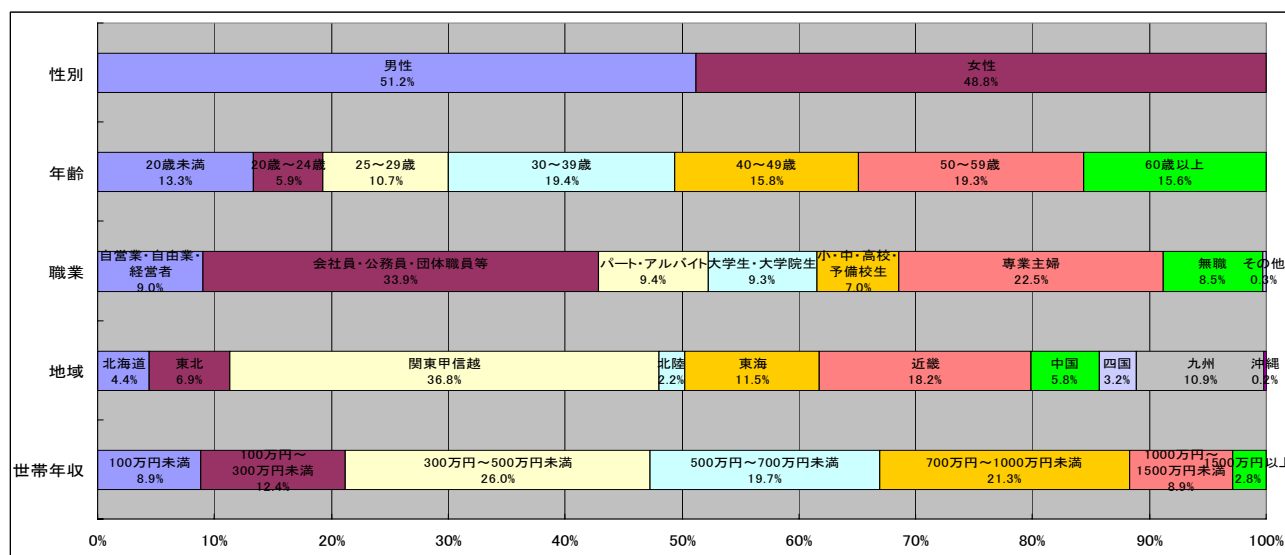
性別
男性
51.2%
女性
48.8%

年齢
20歳未満
13.3%
20歳～24歳
5.9%
25～29歳
10.7%
30～39歳
19.4%
40～49歳
15.8%
50～59歳
19.3%
60歳以上
15.6%

職業
自営業・自由業・経営者
9.0%
会社員・公務員・団体職員等
33.9%
パート・アルバイト
9.4%
大学生・大学院生
9.3%
小・中・高校・予備校生
7.0%
専業主婦
22.5%
無職
8.5%
その他
0.3%

地域
北海道
4.4%
東北
6.9%
関東甲信越
36.8%
北陸
2.2%
東海
11.5%
近畿
18.2%
中国
5.8%
四国
3.2%
九州
10.9%
沖縄
0.2%

世帯年収
100万円未満
8.9%
100万円～300万円未満
12.4%
300万円～500万円未満
26.0%
500万円～700万円未満
19.7%
700万円～1000万円未満
21.3%
1000万円～1500万円未満
8.9%
1500万円以上
2.8%

0%
10%
20%
30%
40%
50%
60%
70%
80%
90%
100%